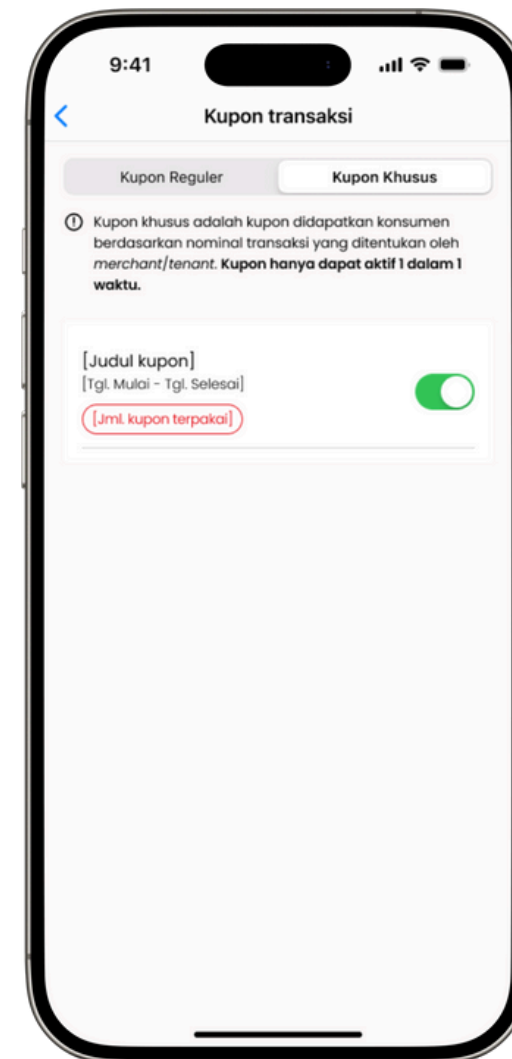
9:41

Kupon transaksi

Kupon Reguler

Kupon Khusus

Kupon khusus adalah kupon didapatkan konsumen berdasarkan nominal transaksi yang ditentukan oleh merchant/tenant. Kupon hanya dapat aktif 1 dalam 1 waktu.

[Judul kupon]
[Tgl. Mulai - Tgl. Selesai]
[Jml. kupon terpakai]